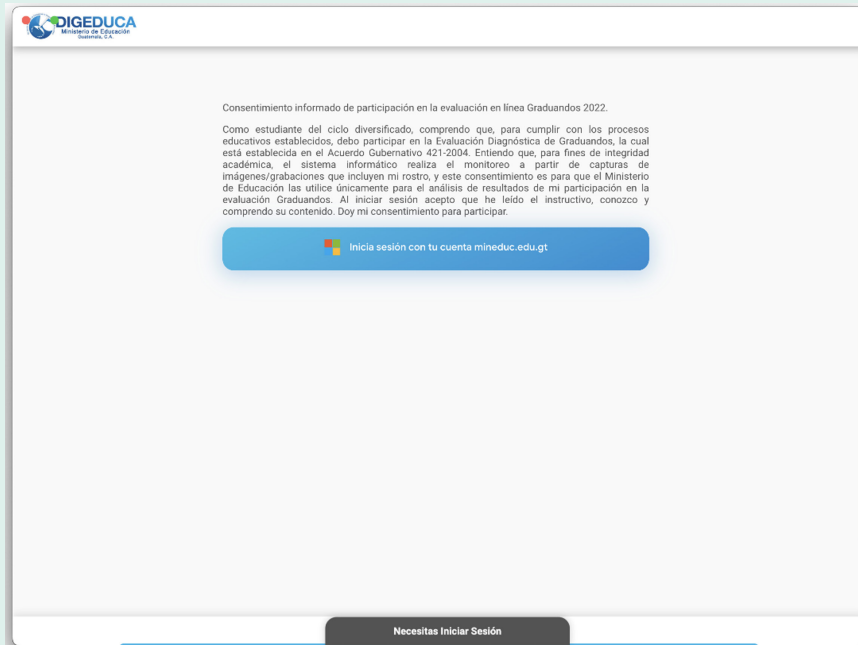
DIGEDUCA
Ministerio de Educación
Guatemala, C.A.

Consentimiento informado de participación en la evaluación en línea Graduandos 2022.

Como estudiante del ciclo diversificado, comprendo que, para cumplir con los procesos educativos establecidos, debo participar en la Evaluación Diagnóstica de Graduandos, la cual está establecida en el Acuerdo Gubernativo 421-2004. Entiendo que, para fines de integridad académica, el sistema informático realiza el monitoreo a partir de capturas de imágenes/grabaciones que incluyen mi rostro, y este consentimiento es para que el Ministerio de Educación las utilice únicamente para el análisis de resultados de mi participación en la evaluación Graduandos. Al iniciar sesión acepto que he leído el instructivo, conozco y comprendo su contenido. Doy mi consentimiento para participar.

Inicia sesión con tu cuenta mineduc.edu.gt

Necesitas Iniciar Sesión